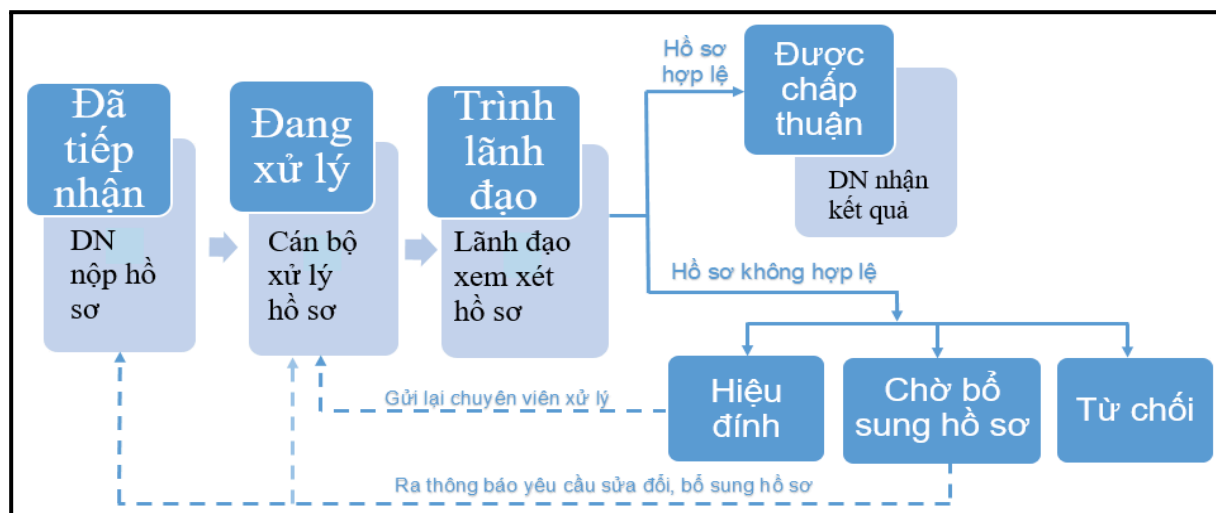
Đã tiếp nhận

DN nộp hồ sơ

Đang xử lý

Cán bộ xử lý hồ sơ

Trình lãnh đạo

Lãnh đạo xem xét hồ sơ

Hồ sơ hợp lệ

Được chấp thuận

DN nhận kết quả

Hồ sơ không hợp lệ

Hiệu đính

Chờ bổ sung hồ sơ

Từ chối

Gửi lại chuyên viên xử lý

Ra thông báo yêu cầu sửa đổi, bổ sung hồ sơ